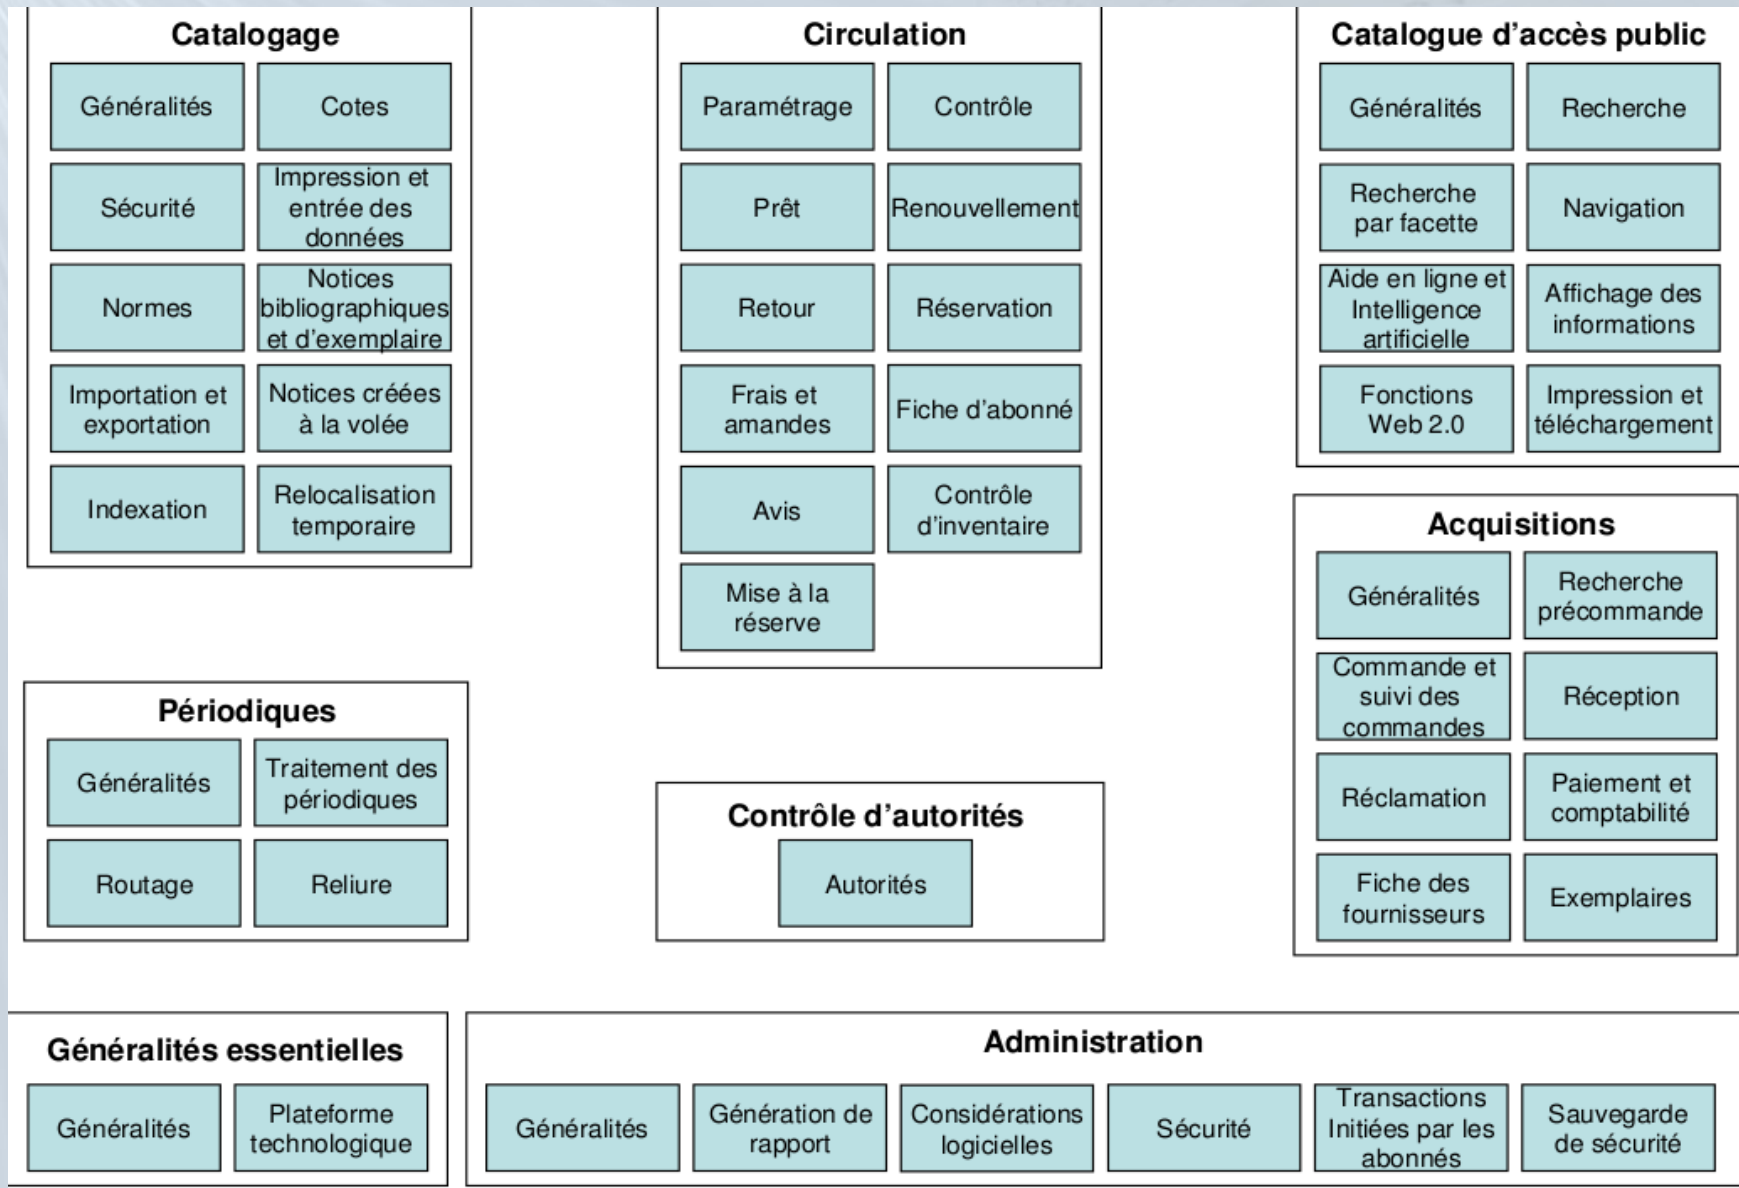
Catalogage

Généralités
Cotes
Sécurité
Impression et entrée des données
Normes
Notices bibliographiques et d'exemplaire
Importation et exportation
Notices créées à la volée
Indexation
Relocalisation temporaire

Circulation

Paramétrage
Contrôle
Prêt
Renouvellement
Retour
Réservation
Frais et amandes
Fiche d'abonné
Avis
Contrôle d'inventaire
Mise à la réserve

Catalogue d'accès public

Généralités
Recherche
Recherche par facette
Navigation
Aide en ligne et Intelligence artificielle
Affichage des informations
Fonctions Web 2.0
Impression et téléchargement

Acquisitions

Généralités
Recherche précommande
Commande et suivi des commandes
Réception
Réclamation
Paiement et comptabilité
Fiche des fournisseurs
Exemplaires

Périodiques

Généralités
Traitement des périodiques
Routage
Reliure

Contrôle d'autorités

Autorités

Généralités essentielles

Généralités
Plateforme technologique

Administration

Généralités
Génération de rapport
Considérations logicielles
Sécurité
Transactions Initiées par les abonnés
Sauvegarde de sécurité